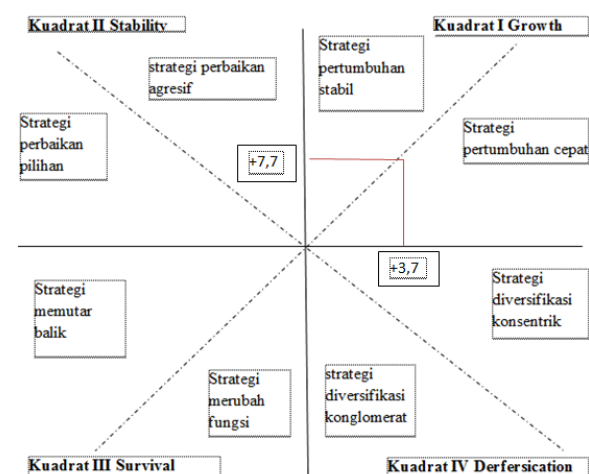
Kuadrat II Stability

Kuadrat I Growth

strategi perbaikan agresif

Strategi pertumbuhan stabil

Strategi perbaikan pilihan

+7,7

Strategi pertumbuhan cepat

+3,7

Strategi memutar balik

Strategi diversifikasi konsentrik

Strategi merubah fungsi

strategi diversifikasi konglomerat

Kuadrat III Survival

Kuadrat IV Derfersication